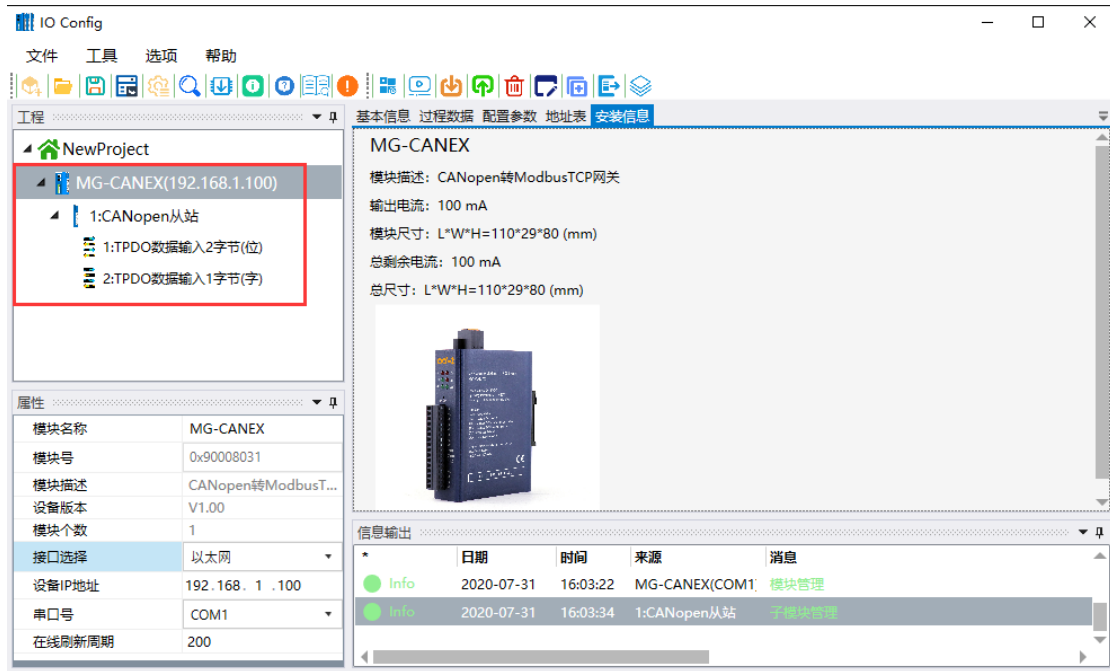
IO Config

文件 工具 选项 帮助

工程

NewProject

MG-CANEX(192.168.1.100)

1:CANopen从站

1:TPDO数据输入2字节(位)

2:TPDO数据输入1字节(字)

属性

| 模块名称 | MG-CANEX |
|---|---|
| 模块号 | 0x90008031 |
| 模块描述 | CANopen转ModbusT... |
| 设备版本 | V1.00 |
| 模块个数 | 1 |
| 接口选择 | 以太网 |
| 设备IP地址 | 192.168. 1 .100 |
| 串口号 | COM1 |
| 在线刷新周期 | 200 |

基本信息 过程数据 配置参数 地址表 安装信息

MG-CANEX

模块描述：CANopen转ModbusTCP网关

输出电流：100 mA

模块尺寸：L*W*H=110*29*80 (mm)

总剩余电流：100 mA

总尺寸：L*W*H=110*29*80 (mm)

信息输出

| * | 日期 | 时间 | 来源 | 消息 |
|---|---|---|---|---|
| Info | 2020-07-31 | 16:03:22 | MG-CANEX(COM1 | 模块管理 |
| Info | 2020-07-31 | 16:03:34 | 1:CANopen从站 | 子模块管理 |